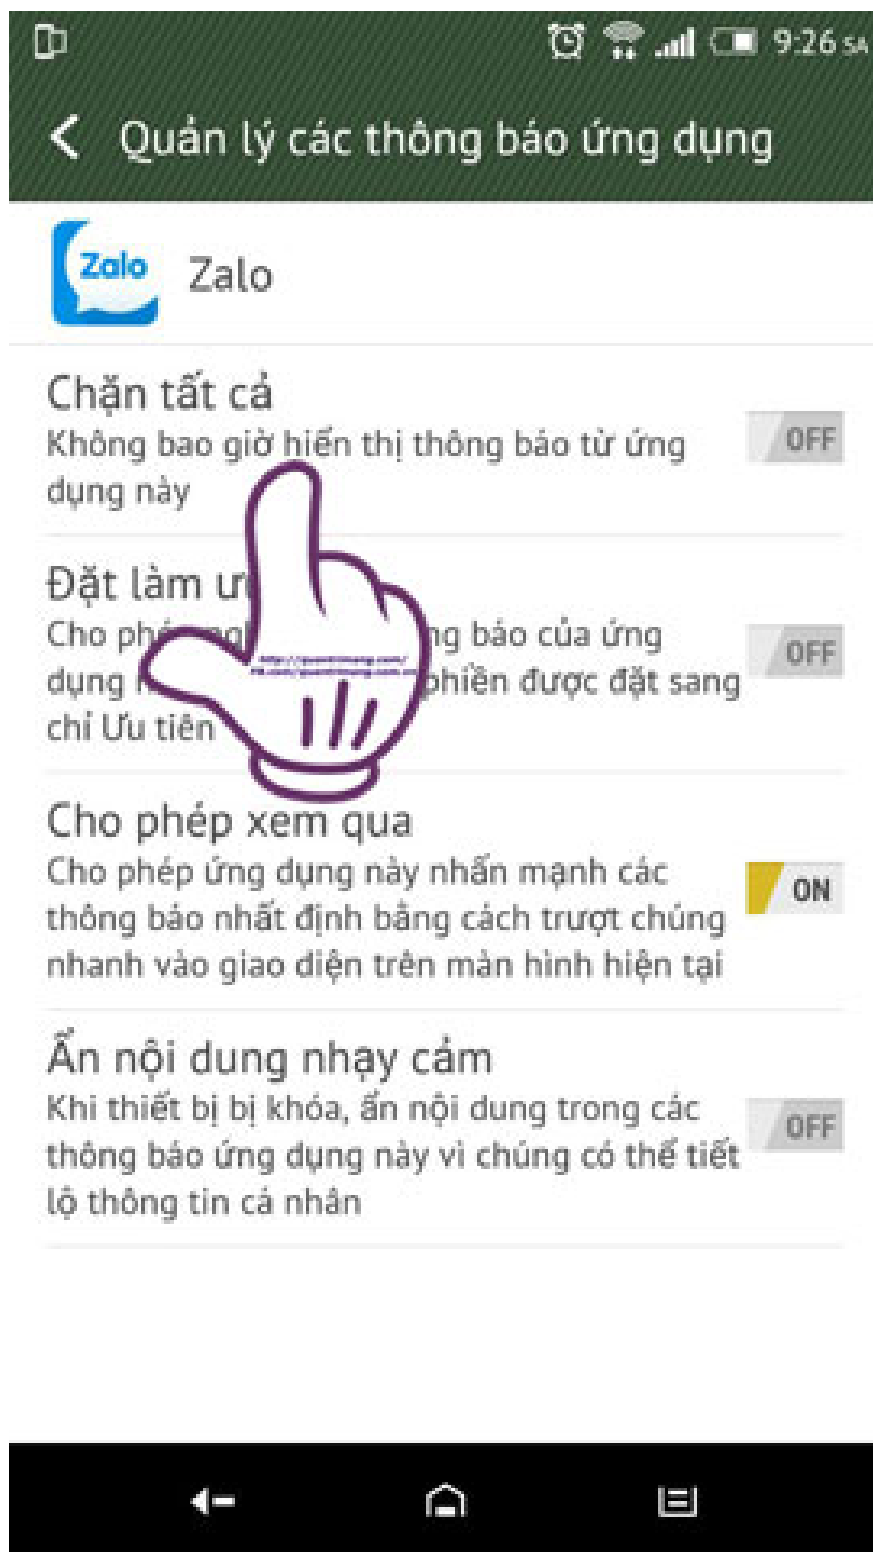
9:26 SA

Quản lý các thông báo ứng dụng

Zalo

Zalo

Chặn tất cả
Không bao giờ hiển thị thông báo từ ứng dụng này

OFF

Đặt làm ư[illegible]
Cho ph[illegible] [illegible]ng báo của ứng dụng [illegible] phiền được đặt sang chỉ Ưu tiên

OFF

Cho phép xem qua
Cho phép ứng dụng này nhấn mạnh các thông báo nhất định bằng cách trượt chúng nhanh vào giao diện trên màn hình hiện tại

ON

Ẩn nội dung nhạy cảm
Khi thiết bị bị khóa, ẩn nội dung trong các thông báo ứng dụng này vì chúng có thể tiết lộ thông tin cá nhân

OFF